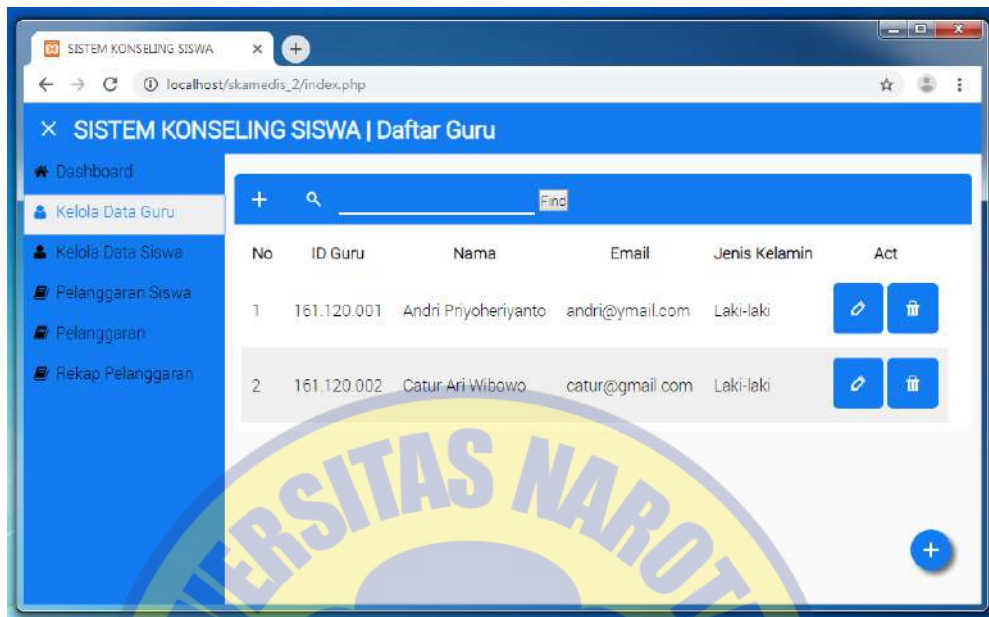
SISTEM KONSELING SISWA ×

localhost/skamedis_2/index.php

× SISTEM KONSELING SISWA | Daftar Guru

Dashboard
Kelola Data Guru
Kelola Data Siswa
Pelanggaran Siswa
Pelanggaran
Rekap Pelanggaran

+ Find

| No | ID Guru | Nama | Email | Jenis Kelamin | Act |
|---|---|---|---|---|---|
| 1 | 161.120.001 | Andri Priyoheriyanto | andri@ymail.com | Laki-laki | |
| 2 | 161.120.002 | Catur Ari Wibowo | catur@gmail.com | Laki-laki | |

+

ERSITAS NAROT